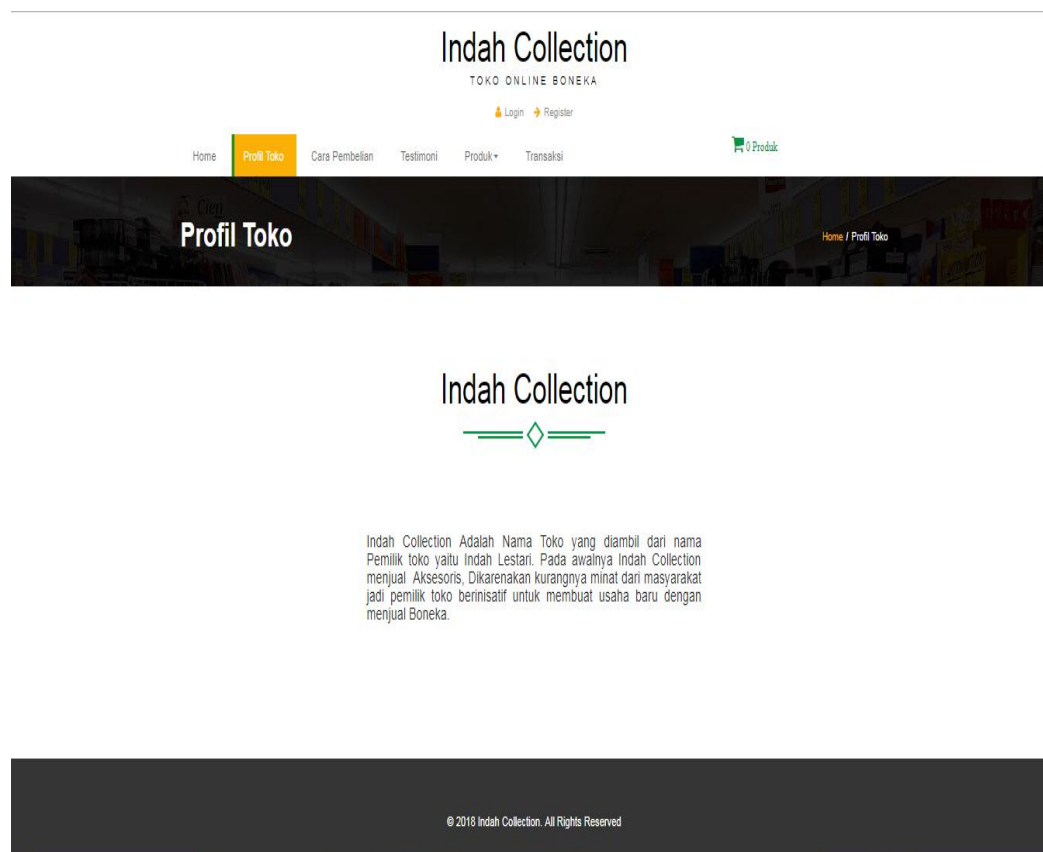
Indah Collection
TOKO ONLINE BONEKA

Login Register

Home Profil Toko Cara Pembelian Testimoni Produk Transaksi

0 Produk

Profil Toko

Home / Profil Toko

Indah Collection

Indah Collection Adalah Nama Toko yang diambil dari nama Pemilik toko yaitu Indah Lestari. Pada awalnya Indah Collection menjual Aksesoris, Dikarenakan kurangnya minat dari masyarakat jadi pemilik toko berinisatif untuk membuat usaha baru dengan menjual Boneka.

© 2018 Indah Collection. All Rights Reserved